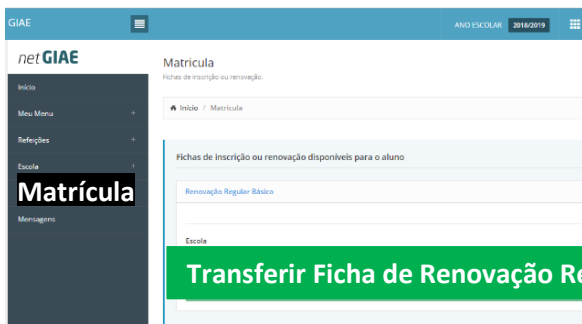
GIAE

ANO ESCOLAR 2018/2019

netGIAE

Início

Meu Menu +

Refeições +

Escola +

Matrícula

Mensagens

Matricula

Fichas de inscrição ou renovação.

Início / Matricula

Fichas de inscrição ou renovação disponíveis para o aluno

Renovação Regular Básico

Escola

Transferir Ficha de Renovação Re